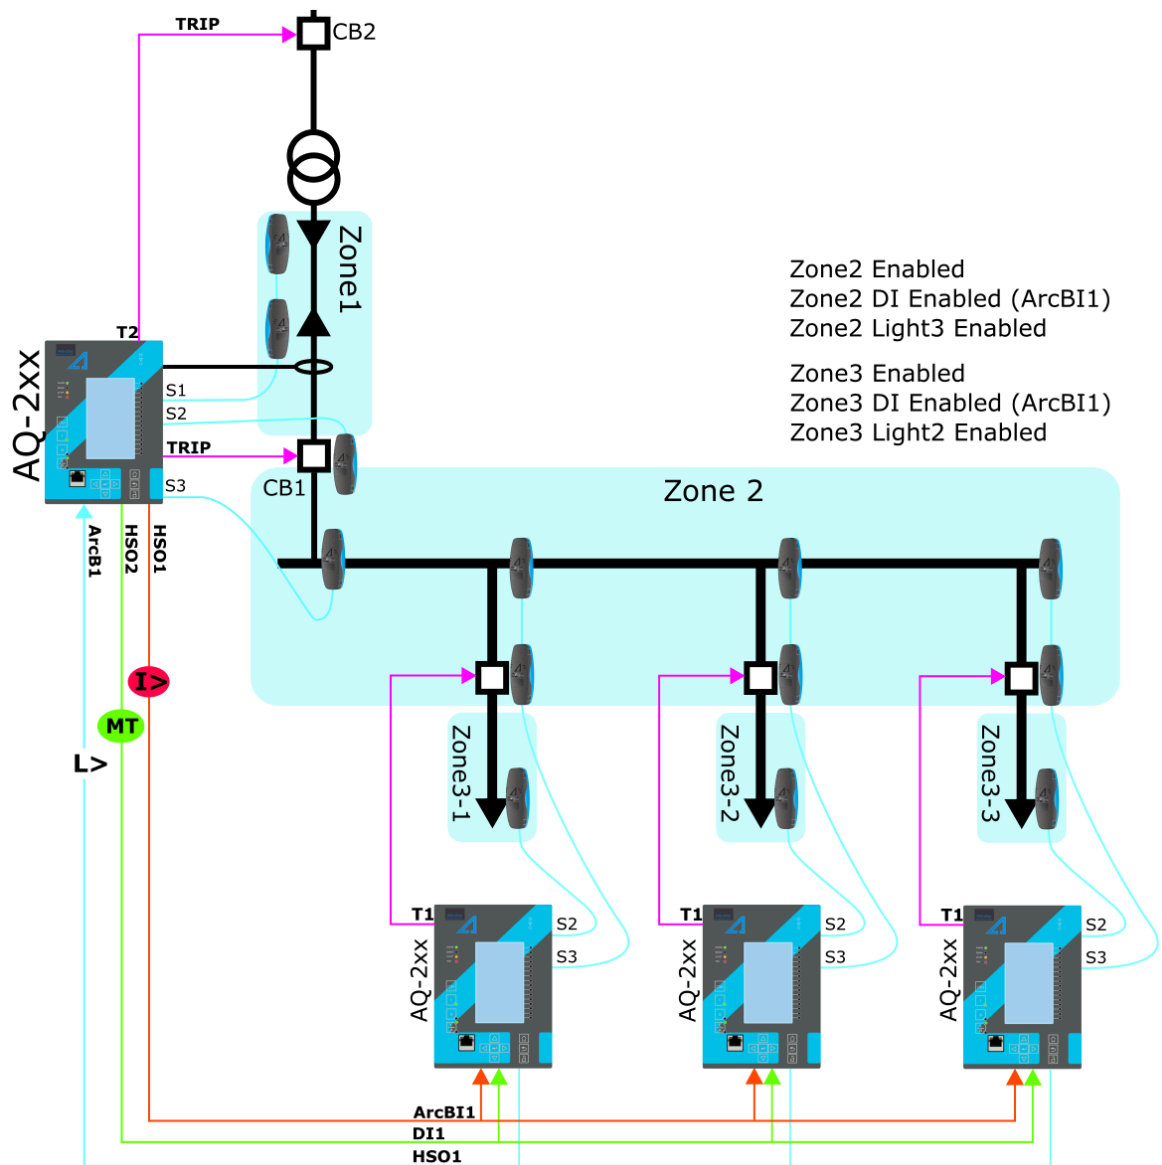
TRIP
CB2
Zone1
Zone2 Enabled
Zone2 DI Enabled (ArcBI1)
Zone2 Light3 Enabled

Zone3 Enabled
Zone3 DI Enabled (ArcBI1)
Zone3 Light2 Enabled

T2
AQ-2xx
S1
S2
TRIP
S3
CB1
Zone 2
ArcB1
HSO2
HSO1
I>
MT
L>
Zone3-1
Zone3-2
Zone3-3
T1
S2
S3
AQ-2xx
T1
S2
S3
AQ-2xx
T1
S2
S3
AQ-2xx
ArcBI1
DI1
HSO1